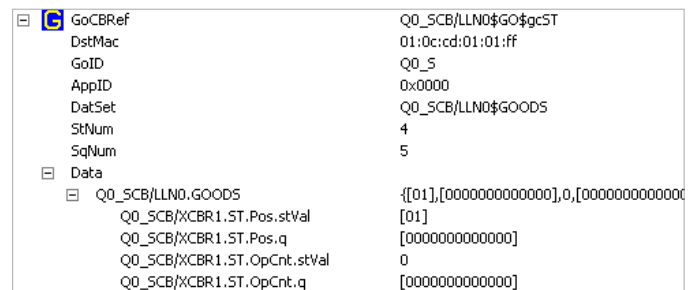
| | |
|---|---|
| ⊟ G GoCBRef | Q0_SCB/LLN0$GO$gcST |
| DstMac | 01:0c:cd:01:01:ff |
| GoID | Q0_S |
| AppID | 0x0000 |
| DatSet | Q0_SCB/LLN0$GOODS |
| StNum | 4 |
| SqNum | 5 |
| ⊟ Data | |
| ⊟ Q0_SCB/LLN0.GOODS | {[01],[0000000000000],0,[000000000000 |
| Q0_SCB/XCBR1.ST.Pos.stVal | [01] |
| Q0_SCB/XCBR1.ST.Pos.q | [0000000000000] |
| Q0_SCB/XCBR1.ST.OpCnt.stVal | 0 |
| Q0_SCB/XCBR1.ST.OpCnt.q | [0000000000000] |